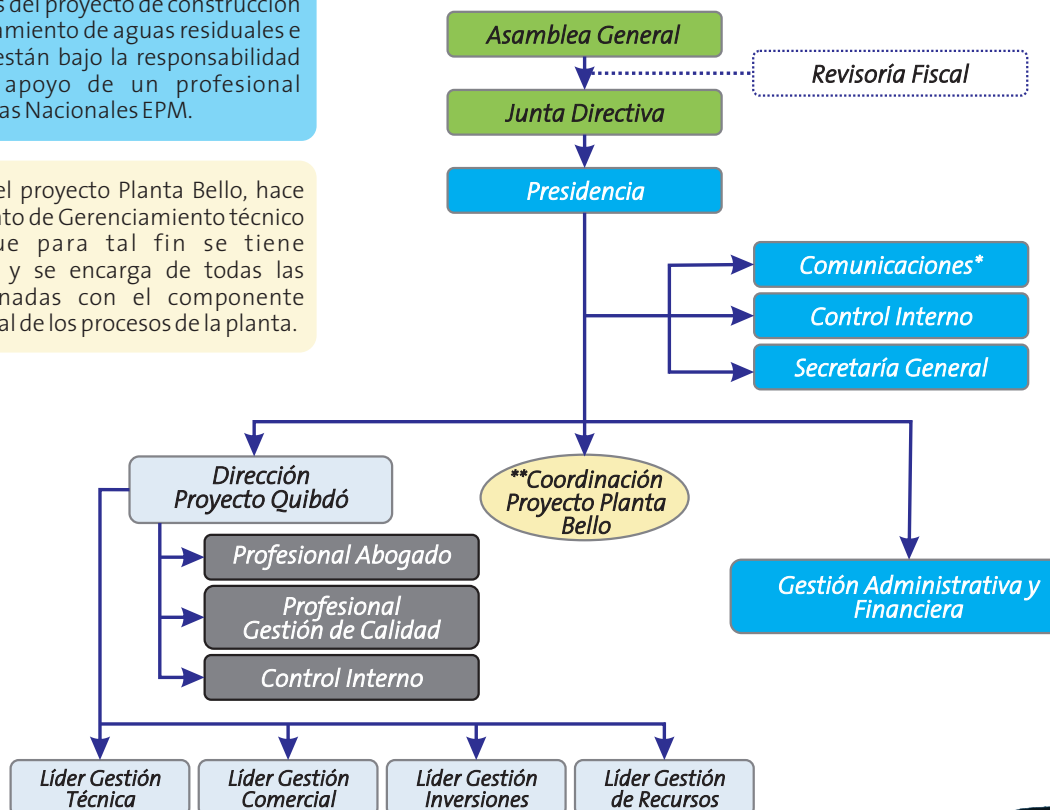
s del proyecto de construcción amiento de aguas residuales e están bajo la responsabilidad apoyo de un profesional as Nacionales EPM.

el proyecto Planta Bello, hace nto de Gerenciamiento técnico ue para tal fin se tiene y se encarga de todas las nadas con el componente al de los procesos de la planta.

Asamblea General

Revisoría Fiscal

Junta Directiva

Presidencia

Comunicaciones*

Control Interno

Secretaría General

Dirección Proyecto Quibdó

**Coordinación Proyecto Planta Bello

Gestión Administrativa y Financiera

Profesional Abogado

Profesional Gestión de Calidad

Control Interno

Líder Gestión Técnica

Líder Gestión Comercial

Líder Gestión Inversiones

Líder Gestión de Recursos